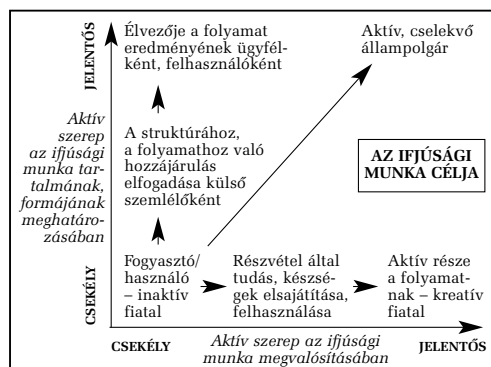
JELENTŐS

Élvezője a folyamat eredményének ügyfélként, felhasználóként

Aktív, cselekvő állampolgár

Aktív szerep az ifjúsági munka tartalmának, formájának meghatározásában

A struktúrához, a folyamathoz való hozzájárulás elfogadása külső szemlélőként

AZ IFJÚSÁGI MUNKA CÉLJA

CSEKÉLY

Fogyasztó/ használó – inaktív fiatal

Részvétel által tudás, készségek elsajátítása, felhasználása

Aktív része a folyamatnak – kreatív fiatal

CSEKÉLY

Aktív szerep az ifjúsági munka megvalósításában

JELENTŐS